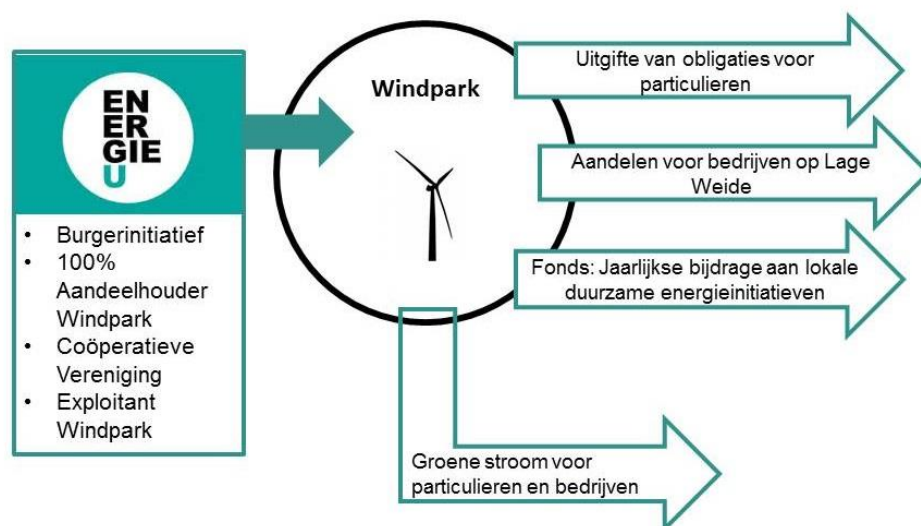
EN
ER
GIE
U

- Burgerinitiatief
- 100% Aandeelhouder Windpark
- Coöperatieve Vereniging
- Exploitant Windpark

Windpark

Uitgifte van obligaties voor particulieren

Aandelen voor bedrijven op Lage Weide

Fonds: Jaarlijkse bijdrage aan lokale duurzame energieinitiatieven

Groene stroom voor particulieren en bedrijven